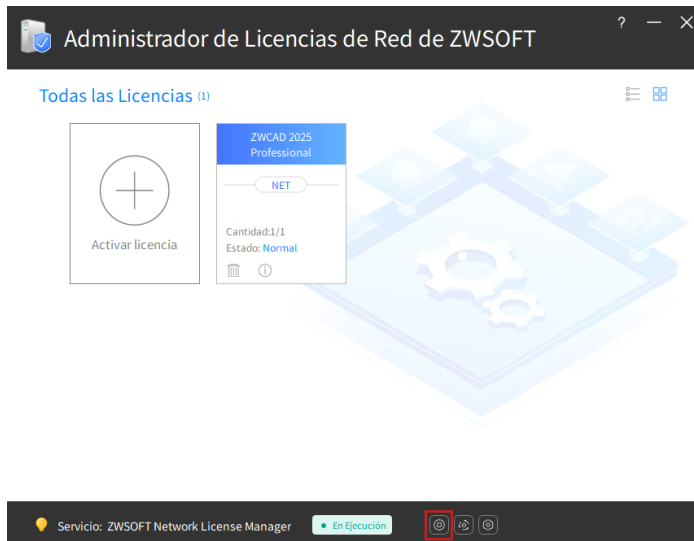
Administrador de Licencias de Red de ZWSOFT

? — ✕

Todas las Licencias (1)

Activar licencia

ZWCAD 2025
Professional

NET

Cantidad:1/1
Estado: Normal

Servicio: ZWSOFT Network License Manager

En Ejecución